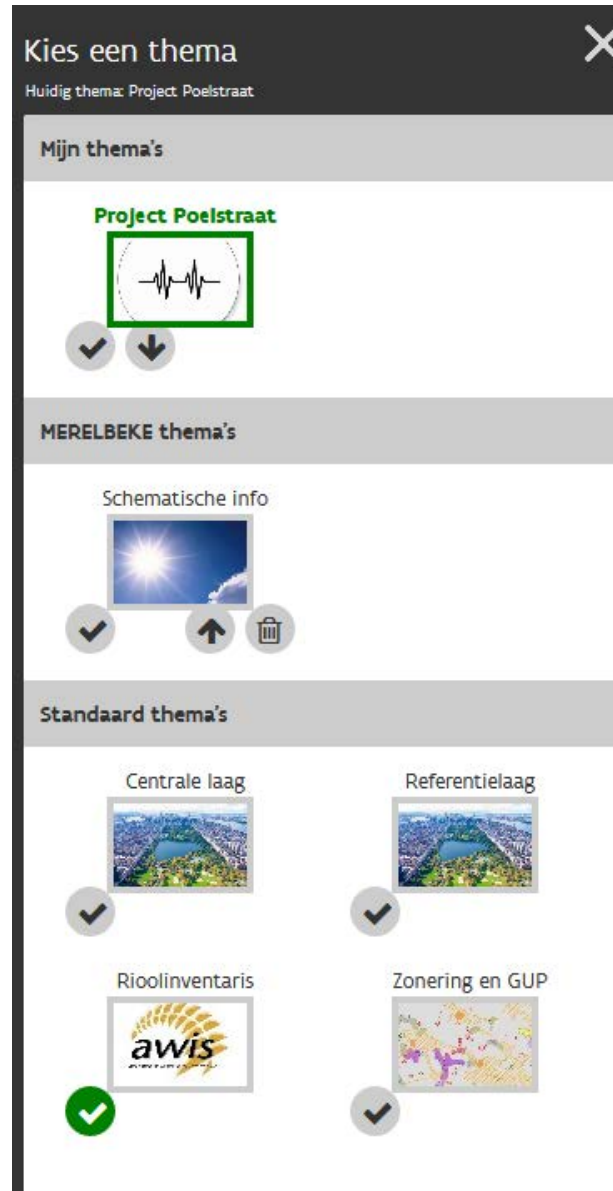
Kies een thema
Huidig thema: Project Poelstraat

Mijn thema's

Project Poelstraat

MERELBEKE thema's

Schematische info

Standaard thema's

Centrale laag

Referentielaag

Rioolinventaris

awis

Zonering en GUP